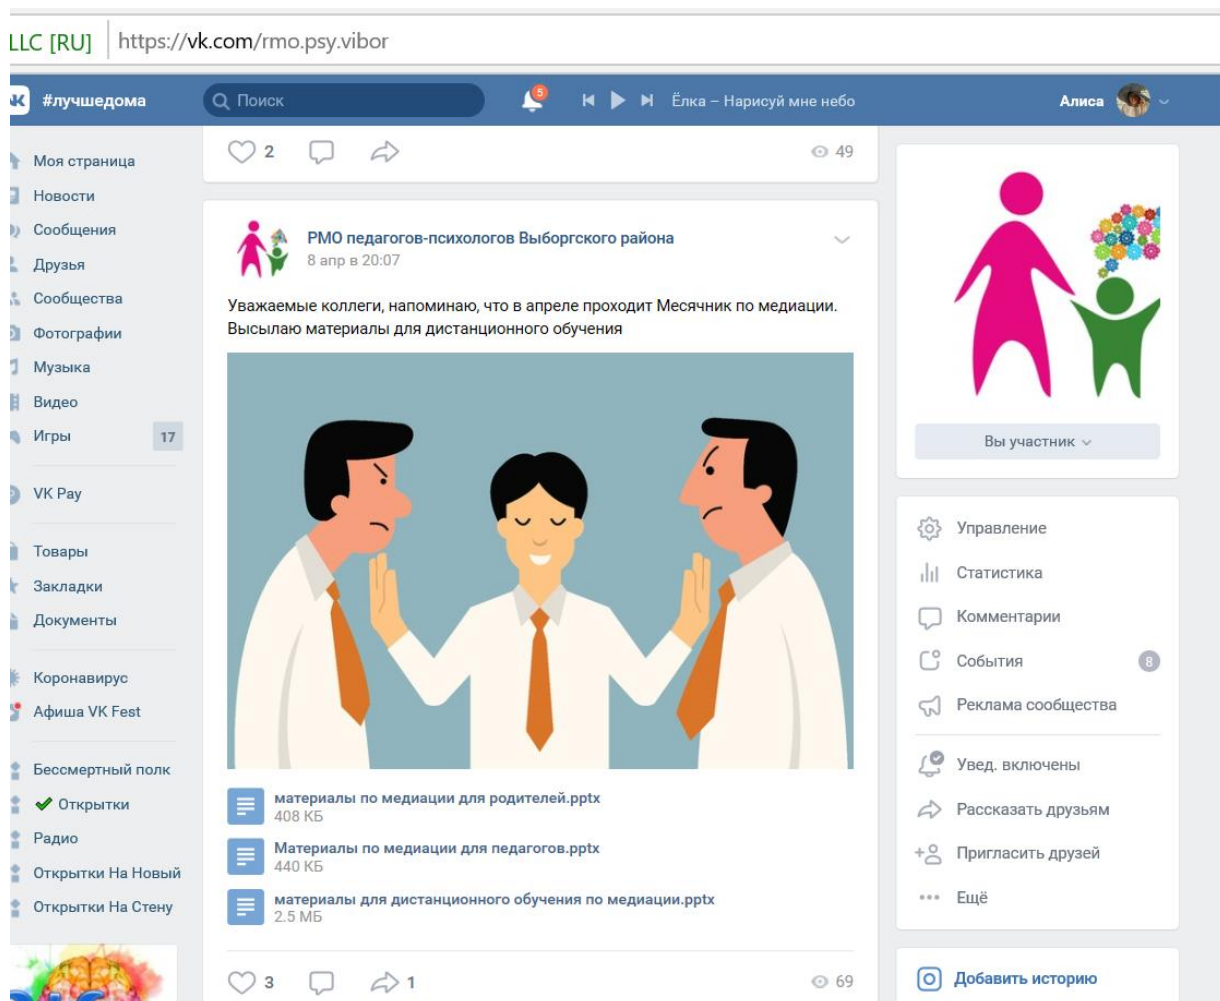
LLC [RU] https://vk.com/rmo.psy.vibor

#лучшедома Поиск 5 Ёлка – Нарисуй мне небо Алиса

Моя страница
Новости
Сообщения
Друзья
Сообщества
Фотографии
Музыка
Видео
Игры 17
VK Pay
Товары
Закладки
Документы
Коронавирус
Афиша VK Fest
Бессмертный полк
✔ Открытки
Радио
Открытки На Новый
Открытки На Стену

2 49

РМО педагогов-психологов Выборгского района
8 апр в 20:07

Уважаемые коллеги, напоминаю, что в апреле проходит Месячник по медиации. Высылаю материалы для дистанционного обучения

материалы по медиации для родителей.pptx
408 КБ
Материалы по медиации для педагогов.pptx
440 КБ
материалы для дистанционного обучения по медиации.pptx
2.5 МБ

3 1 69

Вы участник

Управление
Статистика
Комментарии
События 8
Реклама сообщества
Увед. включены
Рассказать друзьям
Пригласить друзей
Ещё

Добавить историю